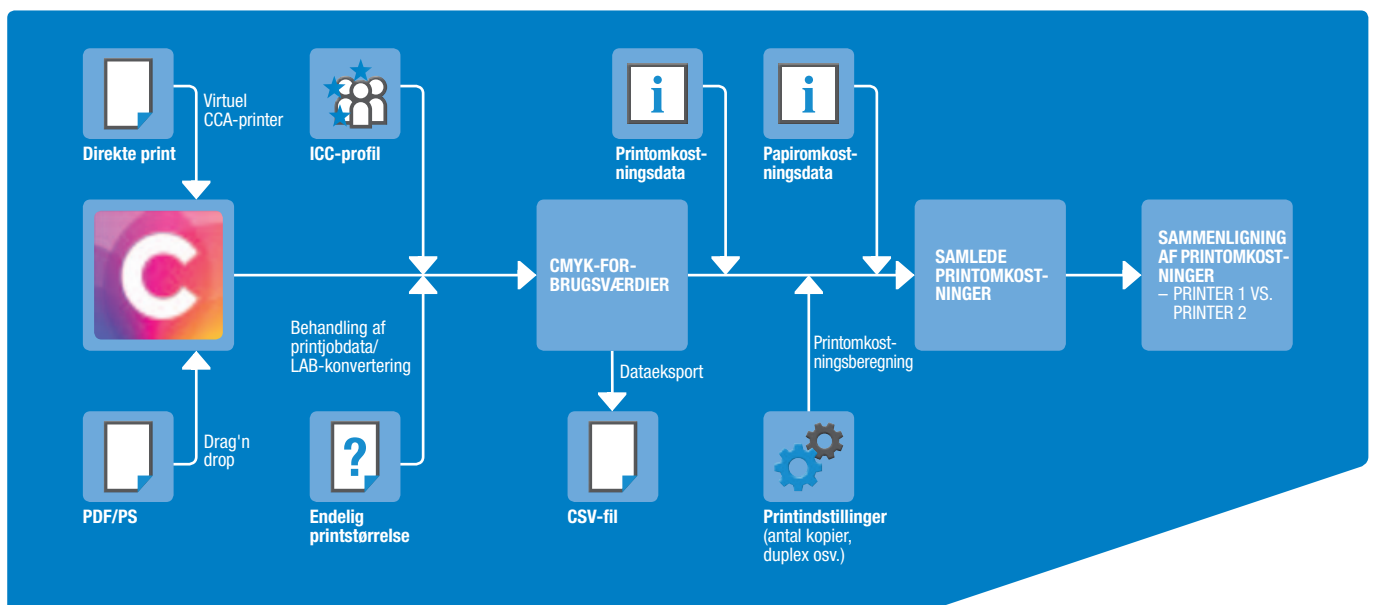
Direkte print

Virtuel CCA-printer

ICC-profil

Printomkostningsdata

Papiromkostningsdata

CMYK-FORBRUGSVÆRDIER

SAMLEDE PRINTOMKOSTNINGER

SAMMENLIGNING AF PRINTOMKOSTNINGER
– PRINTER 1 VS. PRINTER 2

Behandling af printjobdata/ LAB-konvertering

Dataeksport

Printomkostningsberegning

PDF/PS

Drag'n drop

Endelig printstørrelse

CSV-fil

Printindstillinger
(antal kopier, duplex osv.)